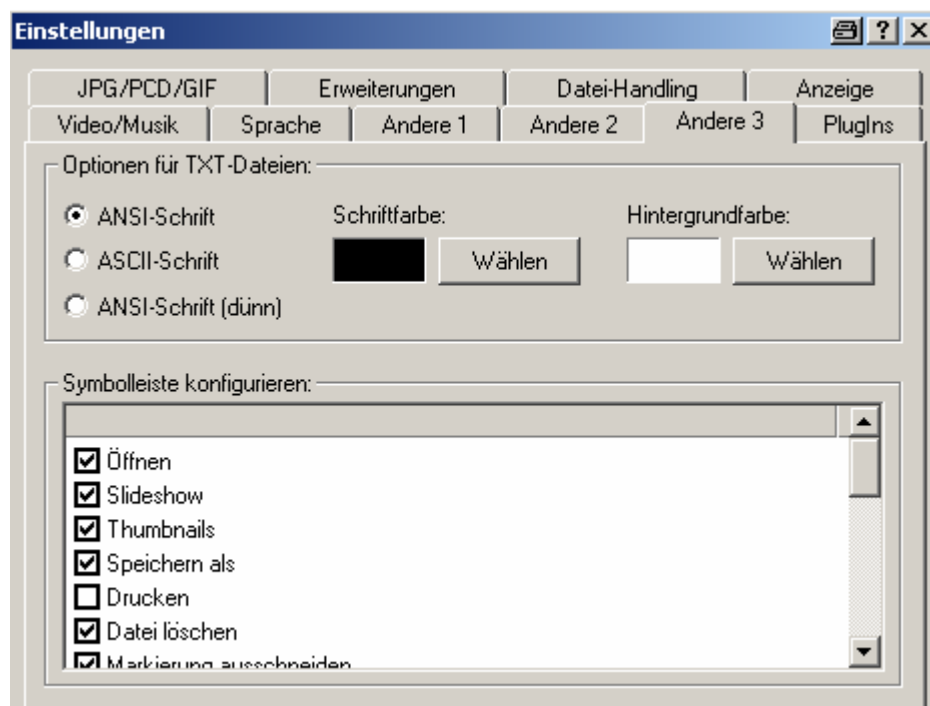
Einstellungen

? X

JPG/PCD/GIF | Erweiterungen | Datei-Handling | Anzeige

Video/Musik | Sprache | Andere 1 | Andere 2 | Andere 3 | PlugIns

Optionen für TXT-Dateien:

ANSI-Schrift

ASCII-Schrift

ANSI-Schrift (dünn)

Schriftfarbe:

Wählen

Hintergrundfarbe:

Wählen

Symbolleiste konfigurieren:

Öffnen

Slideshow

Thumbnails

Speichern als

Drucken

Datei löschen

Markierung ausschneiden